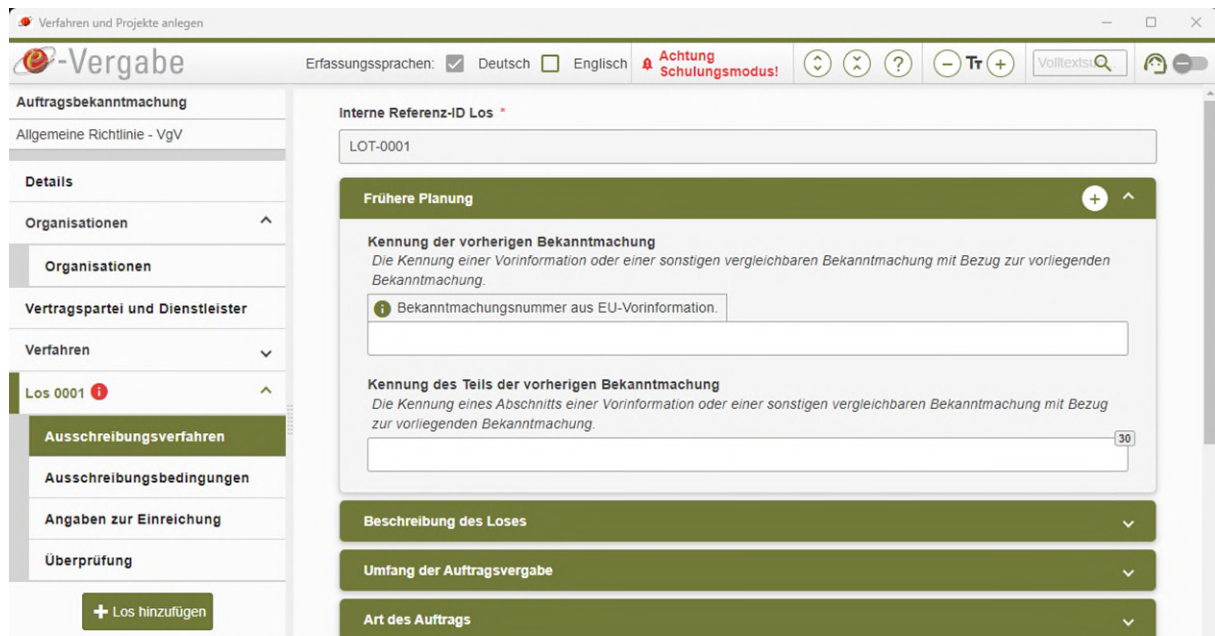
Verfahren und Projekte anlegen

e-Vergabe

Erfassungssprachen: Deutsch Englisch

Achtung Schulungsmodus!

Tт

Volltexts

Auftragsbekanntmachung

Allgemeine Richtlinie - VgV

Details

Organisationen

Organisationen

Vertragspartei und Dienstleister

Verfahren

Los 0001

Ausschreibungsverfahren

Ausschreibungsbedingungen

Angaben zur Einreichung

Überprüfung

Los hinzufügen

Interne Referenz-ID Los *

LOT-0001

Frühere Planung

Kennung der vorherigen Bekanntmachung

Die Kennung einer Vorinformation oder einer sonstigen vergleichbaren Bekanntmachung mit Bezug zur vorliegenden Bekanntmachung.

Bekanntmachungsnummer aus EU-Vorinformation.

Kennung des Teils der vorherigen Bekanntmachung

Die Kennung eines Abschnitts einer Vorinformation oder einer sonstigen vergleichbaren Bekanntmachung mit Bezug zur vorliegenden Bekanntmachung.

30

Beschreibung des Loses

Umfang der Auftragsvergabe

Art des Auftrags